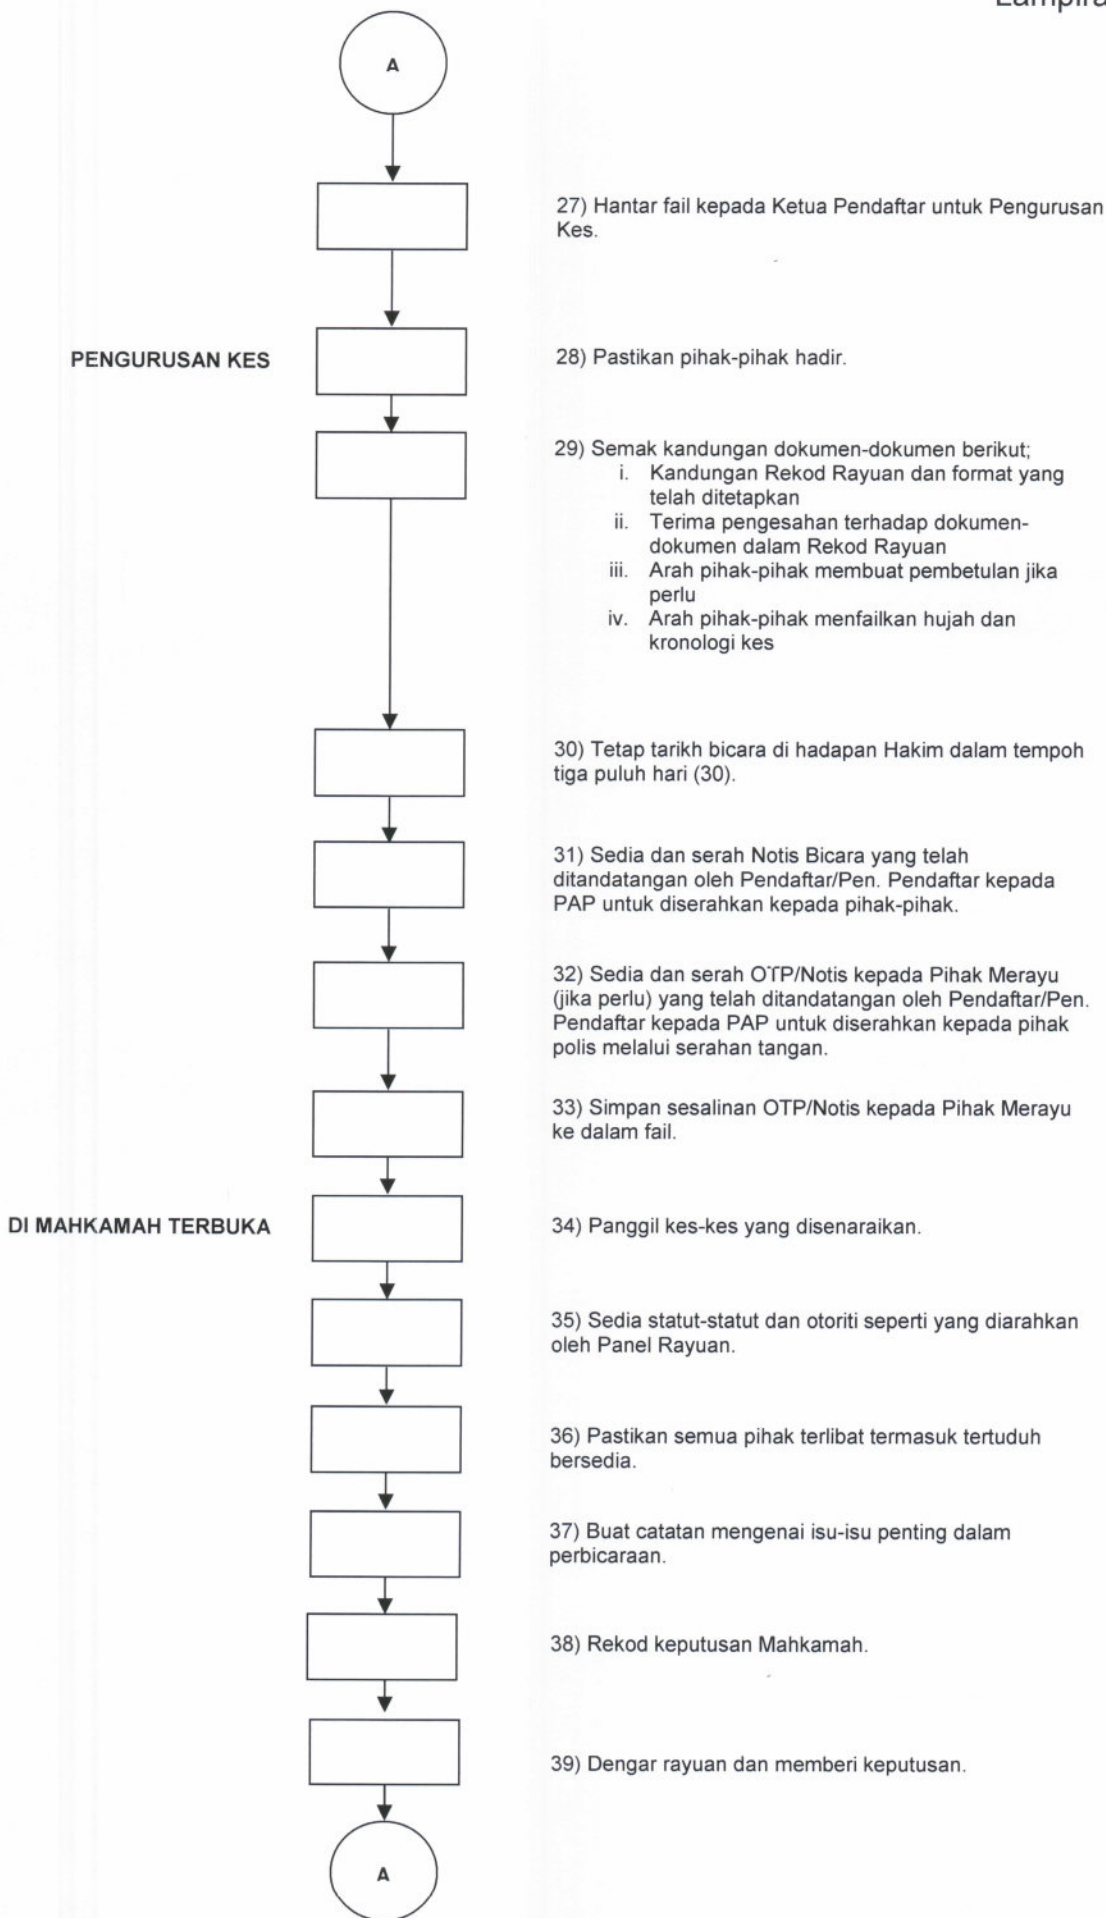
Lampira

A

27) Hantar fail kepada Ketua Pendaftar untuk Pengurusan Kes.

PENGURUSAN KES

28) Pastikan pihak-pihak hadir.

29) Semak kandungan dokumen-dokumen berikut;
i. Kandungan Rekod Rayuan dan format yang telah ditetapkan
ii. Terima pengesahan terhadap dokumen-dokumen dalam Rekod Rayuan
iii. Arah pihak-pihak membuat pembetulan jika perlu
iv. Arah pihak-pihak menfailkan hujah dan kronologi kes

30) Tetap tarikh bicara di hadapan Hakim dalam tempoh tiga puluh hari (30).

31) Sedia dan serah Notis Bicara yang telah ditandatangan oleh Pendaftar/Pen. Pendaftar kepada PAP untuk diserahkan kepada pihak-pihak.

32) Sedia dan serah OTP/Notis kepada Pihak Merayu (jika perlu) yang telah ditandatangan oleh Pendaftar/Pen. Pendaftar kepada PAP untuk diserahkan kepada pihak polis melalui serahan tangan.

33) Simpan sesalinan OTP/Notis kepada Pihak Merayu ke dalam fail.

DI MAHKAMAH TERBUKA

34) Panggil kes-kes yang disenaraikan.

35) Sedia statut-statut dan otoriti seperti yang diarahkan oleh Panel Rayuan.

36) Pastikan semua pihak terlibat termasuk tertuduh bersedia.

37) Buat catatan mengenai isu-isu penting dalam perbicaraan.

38) Rekod keputusan Mahkamah.

39) Dengar rayuan dan memberi keputusan.

A